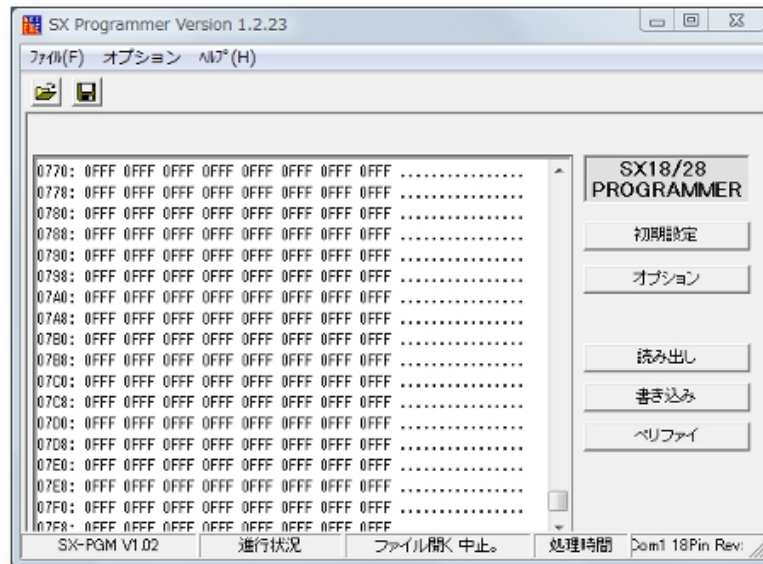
SX Programmer Version 1.2.23

ﾌｧｲﾙ(F) オプション ﾍﾙﾌﾟ(H)

0770: 0FFF 0FFF 0FFF 0FFF 0FFF 0FFF 0FFF 0FFF ................
0778: 0FFF 0FFF 0FFF 0FFF 0FFF 0FFF 0FFF 0FFF ................
0780: 0FFF 0FFF 0FFF 0FFF 0FFF 0FFF 0FFF 0FFF ................
0788: 0FFF 0FFF 0FFF 0FFF 0FFF 0FFF 0FFF 0FFF ................
0790: 0FFF 0FFF 0FFF 0FFF 0FFF 0FFF 0FFF 0FFF ................
0798: 0FFF 0FFF 0FFF 0FFF 0FFF 0FFF 0FFF 0FFF ................
07A0: 0FFF 0FFF 0FFF 0FFF 0FFF 0FFF 0FFF 0FFF ................
07A8: 0FFF 0FFF 0FFF 0FFF 0FFF 0FFF 0FFF 0FFF ................
07B0: 0FFF 0FFF 0FFF 0FFF 0FFF 0FFF 0FFF 0FFF ................
07B8: 0FFF 0FFF 0FFF 0FFF 0FFF 0FFF 0FFF 0FFF ................
07C0: 0FFF 0FFF 0FFF 0FFF 0FFF 0FFF 0FFF 0FFF ................
07C8: 0FFF 0FFF 0FFF 0FFF 0FFF 0FFF 0FFF 0FFF ................
07D0: 0FFF 0FFF 0FFF 0FFF 0FFF 0FFF 0FFF 0FFF ................
07D8: 0FFF 0FFF 0FFF 0FFF 0FFF 0FFF 0FFF 0FFF ................
07E0: 0FFF 0FFF 0FFF 0FFF 0FFF 0FFF 0FFF 0FFF ................
07E8: 0FFF 0FFF 0FFF 0FFF 0FFF 0FFF 0FFF 0FFF ................
07F0: 0FFF 0FFF 0FFF 0FFF 0FFF 0FFF 0FFF 0FFF ................
07F8: 0FFF 0FFF 0FFF 0FFF 0FFF 0FFF 0FFF 0FFF

SX18/28 PROGRAMMER

初期設定

オプション

読み出し

書き込み

ベリファイ

SX-PGM V1.02 | 進行状況 | ファイル開く 中止。 | 処理時間 | Com1 18Pin Rev: